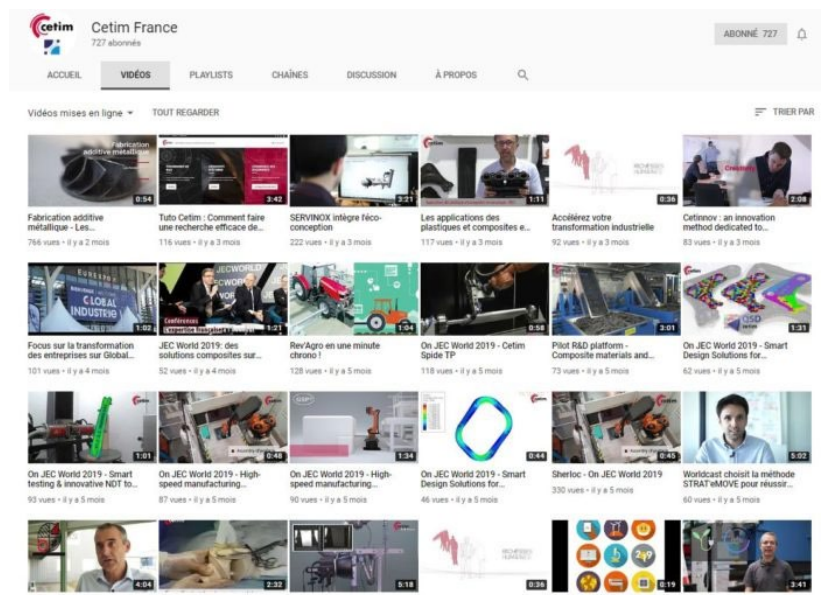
cetim

Cetim France
727 abonnés

ABONNÉ 727

ACCUEIL VIDÉOS PLAYLISTS CHAÎNES DISCUSSION À PROPOS

Vidéos mises en ligne TOUT REGARDER

TRIER PAR

Fabrication additive métallique

0:54
Fabrication additive métallique - Les...
766 vues • il y a 2 mois

3:42
Tuto Cetim : Comment faire une recherche efficace de...
116 vues • il y a 3 mois

3:21
SERVINOX intègre l'éco-conception
222 vues • il y a 3 mois

1:11
Les applications des plastiques et composites e...
117 vues • il y a 3 mois

0:36
Accélérez votre transformation industrielle
92 vues • il y a 3 mois

2:08
Cetinnov : an innovation method dedicated to...
83 vues • il y a 3 mois

GLOBAL INDUSTRIE
1:02
Focus sur la transformation des entreprises sur Global...
101 vues • il y a 4 mois

JEC WORLD
1:21
JEC World 2019: des solutions composites sur...
52 vues • il y a 4 mois

1:04
Rev'Agro en une minute chrono !
128 vues • il y a 5 mois

0:58
On JEC World 2019 - Cetim Spide TP
118 vues • il y a 5 mois

3:01
Pilot R&D platform - Composite materials and...
73 vues • il y a 5 mois

1:31
On JEC World 2019 - Smart Design Solutions for...
62 vues • il y a 5 mois

1:01
On JEC World 2019 - Smart testing & innovative NDT to...
93 vues • il y a 5 mois

0:46
On JEC World 2019 - High-speed manufacturing...
87 vues • il y a 5 mois

1:34
On JEC World 2019 - High-speed manufacturing...
90 vues • il y a 5 mois

0:44
On JEC World 2019 - Smart Design Solutions for...
46 vues • il y a 5 mois

0:45
Sherloc - On JEC World 2019
330 vues • il y a 5 mois

5:02
Worldcast choisit la méthode STRAT'eMOVE pour réussir...
60 vues • il y a 5 mois

4:04

2:32

5:18

0:36

0:19

3:41